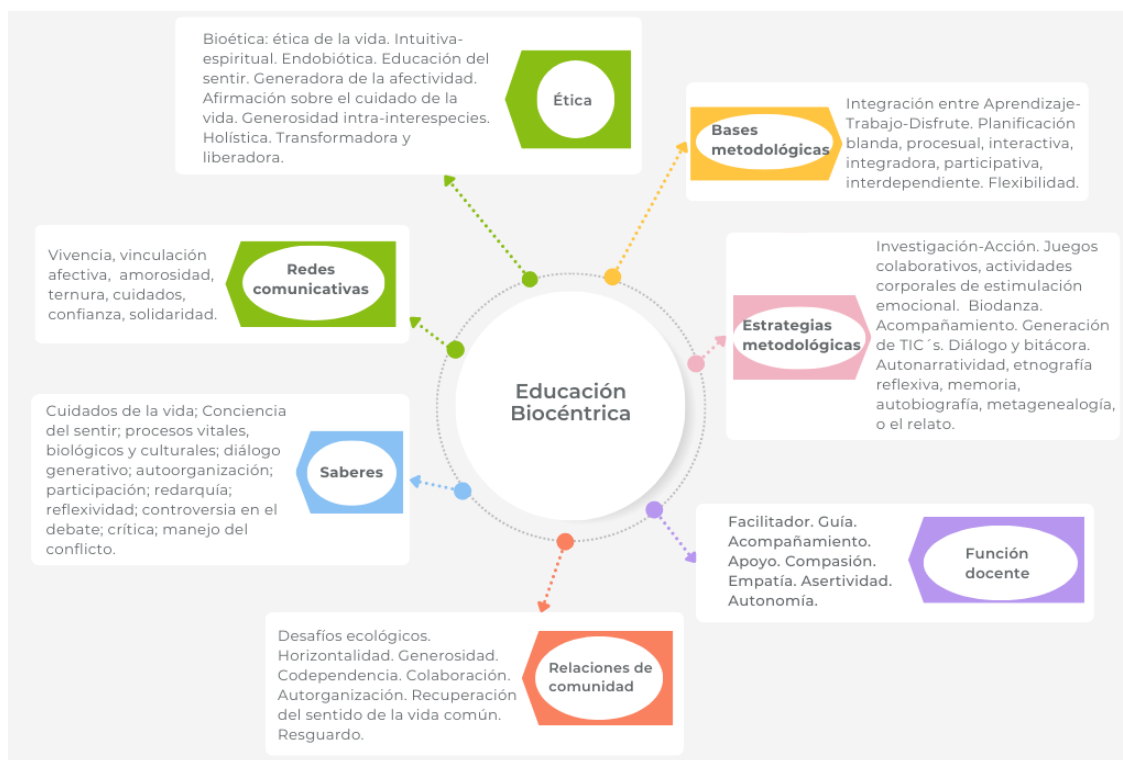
Educación Biocéntrica

Bioética: ética de la vida. Intuitiva-espiritual. Endobiótica. Educación del sentir. Generadora de la afectividad. Afirmación sobre el cuidado de la vida. Generosidad intra-interespecies. Holística. Transformadora y liberadora.

Ética

Bases metodológicas

Integración entre Aprendizaje-Trabajo-Disfrute. Planificación blanda, procesual, interactiva, integradora, participativa, interdependiente. Flexibilidad.

Vivencia, vinculación afectiva, amorosidad, ternura, cuidados, confianza, solidaridad.

Redes comunicativas

Investigación-Acción. Juegos colaborativos, actividades corporales de estimulación emocional. Biodanza. Acompañamiento. Generación de TIC´s. Diálogo y bitácora. Autonarratividad, etnografía reflexiva, memoria, autobiografía, metagenealogía, o el relato.

Estrategias metodológicas

Cuidados de la vida; Conciencia del sentir; procesos vitales, biológicos y culturales; diálogo generativo; autoorganización; participación; redarquía; reflexividad; controversia en el debate; crítica; manejo del conflicto.

Saberes

Facilitador. Guía. Acompañamiento. Apoyo. Compasión. Empatía. Asertividad. Autonomía.

Función docente

Desafíos ecológicos. Horizontalidad. Generosidad. Codependencia. Colaboración. Autorganización. Recuperación del sentido de la vida común. Resguardo.

Relaciones de comunidad